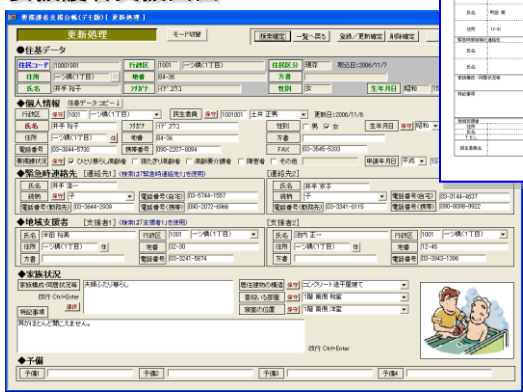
要援護者支援台帳(イド版) [更新処理]

更新処理

モード切替

検索確定 一覧へ戻る 登録/更新確定 削除確定

●住基データ

住民コード 10001001 行政区 1001 一ツ橋(1丁目) 住民区分 現存 転出日:2006/11/7

住所 一ツ橋(1丁目) 番地 84-36 方書

氏名 井手 裕子 フリガナ イデ ユウコ 性別 女 生年月日 昭和

●個人情報 住基データコピー

行政区 全角 1001 一ツ橋(1丁目) 民生委員 全角 1001001 土井 正美 更新日:2006/11/6

氏名 井手 裕子 フリガナ イデ ユウコ 性別 男 女 生年月日 昭和

住所 一ツ橋(1丁目) 番地 84-36 方書

電話番号 03-3644-5730 携帯番号 090-2207-8094 FAX 03-3545-5333

要援護状況 全角 ひとり暮らし高齢者 寝たきり高齢者 高齢夫婦世帯 障害者 その他 申請年月日 平成

●緊急時連絡先 [連絡先1] (検索は「緊急時連絡先」を使用) [連絡先2]

氏名 井手 進一 氏名 井手 京子

続柄 全角 子 電話番号(自宅) 03-5744-1557 続柄 子 電話番号(自宅) 03-3144-4637

電話番号(勤務先) 03-3644-2939 電話番号(携帯) 090-2372-6966 電話番号(勤務先) 03-3341-0115 電話番号(携帯) 090-8098-9922

●地域支援者 [支援者1] (検索は「支援者1」を使用) [支援者2]

氏名 宇田 裕美 行政区 1001 一ツ橋(1丁目) 氏名 四竹 正一 行政区 1001 一ツ橋(1丁目)

住所 一ツ橋(1丁目) 番地 32-30 住所 一ツ橋(1丁目) 番地 12-46

方書 電話番号 03-3241-5874 方書 電話番号 03-3943-1396

●家族状況

家族構成・同居状況等 夫婦ふたり暮らし 居住建物の構造 全角 コンクリート造平屋建て

改行 Ctrl+Enter 普段いる部屋 全角 1階 南側 和室

特記事項 寝室の位置 全角 1階 南側 洋室

耳が ほとんど聞こえません。

改行 Ctrl+Enter

◆予備

予備1 予備2 予備3 予備4

氏名 利彦 明

住所

生年月日

緊急時連絡先

家族構成・同居状況等

特記事項

地域支援者

氏名

住所

民生委員